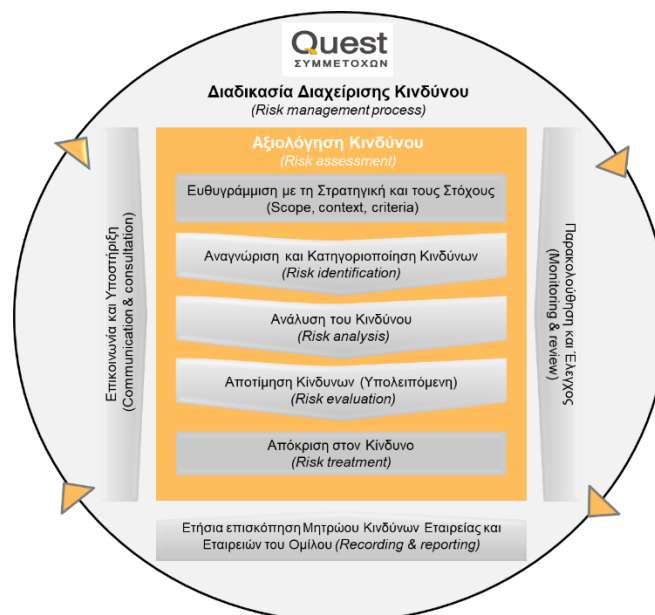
Quest
ΣΥΜΜΕΤΟΧΩΝ

Διαδικασία Διαχείρισης Κινδύνου
(Risk management process)

Επικοινωνία και Υποστήριξη
(Communication & consultation)

Αξιολόγηση Κινδύνου
(Risk assessment)

Ευθυγράμμιση με τη Στρατηγική και τους Στόχους
(Scope, context, criteria)

Αναγνώριση και Κατηγοριοποίηση Κινδύνων
(Risk identification)

Ανάλυση του Κινδύνου
(Risk analysis)

Αποτίμηση Κίνδυνων (Υπολειπόμενη)
(Risk evaluation)

Απόκριση στον Κίνδυνο
(Risk treatment)

Παρακολούθηση και Έλεγχος
(Monitoring & review)

Ετήσια επισκόπηση Μητρώου Κινδύνων Εταιρείας και Εταιρειών του Ομίλου (Recording & reporting)